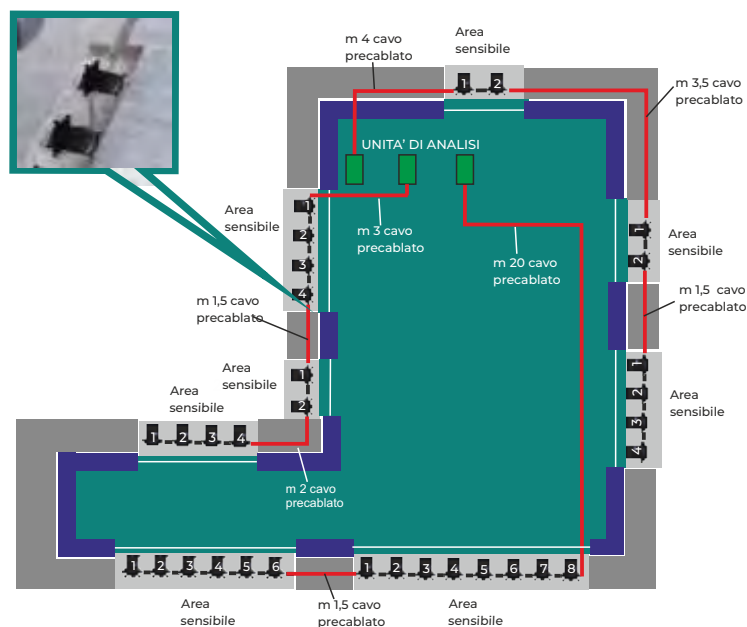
m 4 cavo precablato

Area sensibile

1 2

m 3,5 cavo precablato

UNITA' DI ANALISI

Area sensibile

1 2 3 4

m 3 cavo precablato

m 20 cavo precablato

1 2

Area sensibile

m 1,5 cavo precablato

m 1,5 cavo precablato

Area sensibile

1 2

1 2 3 4

Area sensibile

Area sensibile

1 2 3 4

m 2 cavo precablato

1 2 3 4 5 6

1 2 3 4 5 6 7 8

Area sensibile

m 1,5 cavo precablato

Area sensibile